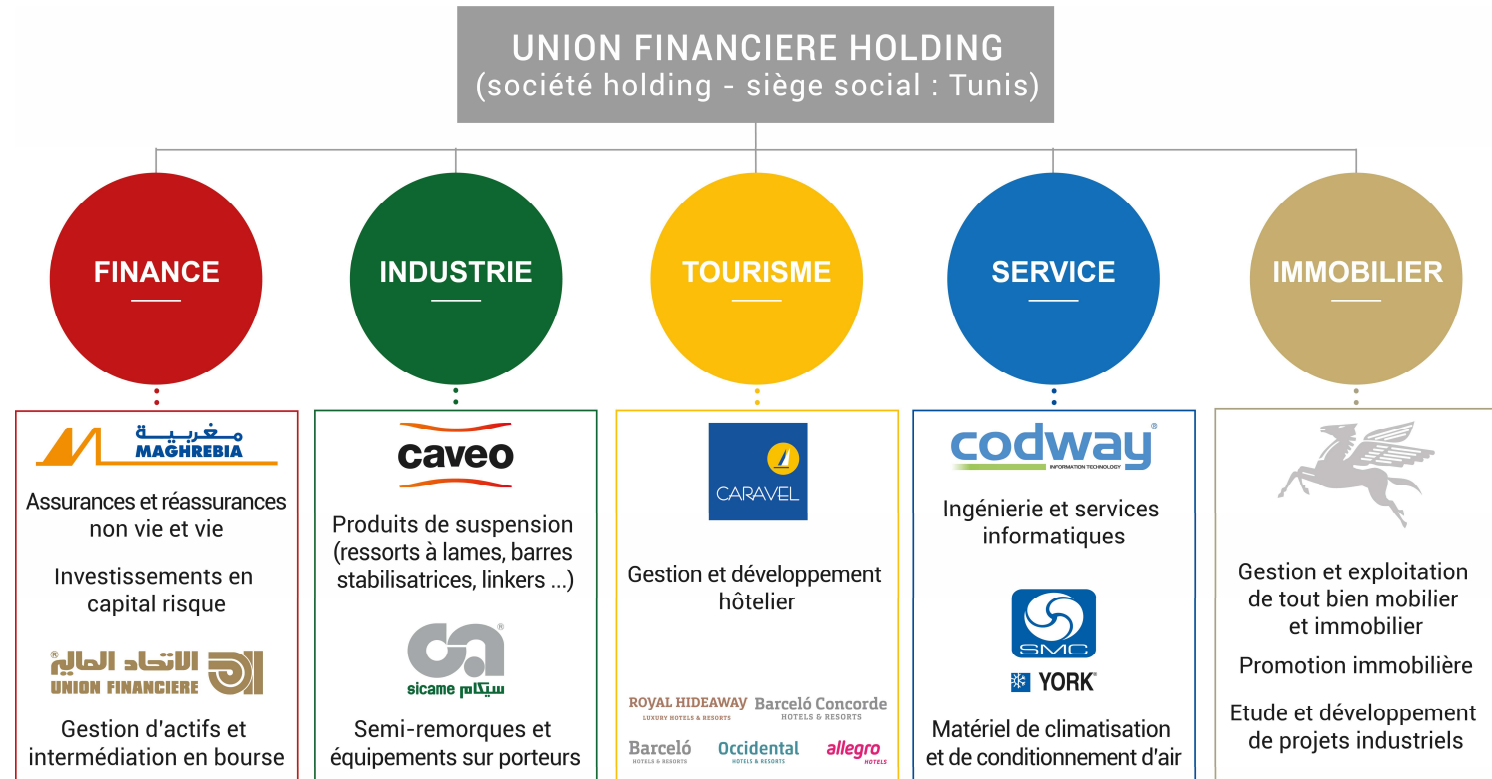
UNION FINANCIERE HOLDING
(société holding - siège social : Tunis)

FINANCE

مغربية
MAGHREBIA

Assurances et réassurances non vie et vie

Investissements en capital risque

الاتحاد المالي
UNION FINANCIERE

Gestion d'actifs et intermédiation en bourse

INDUSTRIE

caveo

Produits de suspension (ressorts à lames, barres stabilisatrices, linkers ...)

sicame سيكام

Semi-remorques et équipements sur porteurs

TOURISME

CARAVEL

Gestion et développement hôtelier

ROYAL HIDEAWAY LUXURY HOTELS & RESORTS
Barceló Concorde HOTELS & RESORTS
Barceló HOTELS & RESORTS
Occidental HOTELS & RESORTS
allegro HOTELS

SERVICE

codway INFORMATION TECHNOLOGY

Ingénierie et services informatiques

SMC

YORK

Matériel de climatisation et de conditionnement d'air

IMMOBILIER

Gestion et exploitation de tout bien mobilier et immobilier

Promotion immobilière

Etude et développement de projets industriels